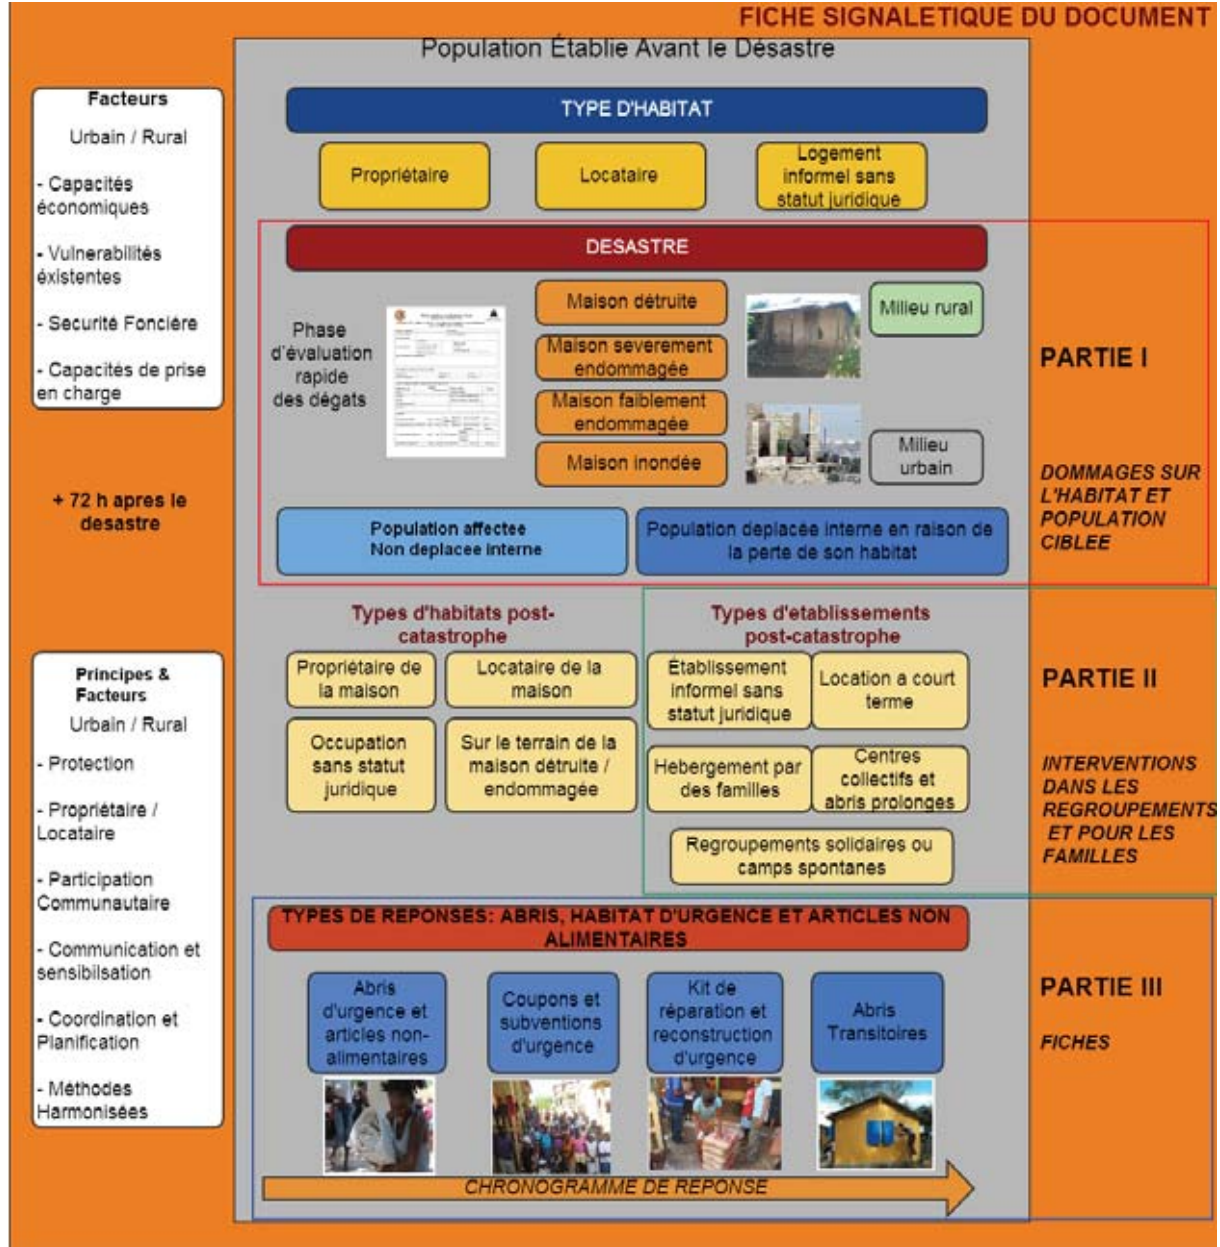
FICHE SIGNALETIQUE DU DOCUMENT

Population Établie Avant le Désastre

Facteurs
Urbain / Rural
- Capacités économiques
- Vulnerabilités éxistentes
- Securité Foncière
- Capacités de prise en charge

+ 72 h apres le desastre

TYPE D'HABITAT

Propriétaire

Locataire

Logement informel sans statut juridique

DESASTRE

Phase d'évaluation rapide des dégats

Maison détruite

Maison severement endommagée

Maison faiblement endommagée

Maison inondée

Milieu rural

Milieu urbain

Population affectee Non deplacee interne

Population deplacee interne en raison de la perte de son habitat

PARTIE I

DOMMAGES SUR L'HABITAT ET POPULATION CIBLEE

Principes & Facteurs
Urbain / Rural
- Protection
- Propriétaire / Locataire
- Participation Communautaire
- Communication et sensibilsation
- Coordination et Planification
- Méthodes Harmonisées

Types d'habitats post-catastrophe

Propriétaire de la maison

Locataire de la maison

Occupation sans statut juridique

Sur le terrain de la maison détruite / endommagée

Types d'etablissements post-catastrophe

Établissement informel sans statut juridique

Location a court terme

Hebergement par des familles

Centres collectifs et abris prolonges

Regroupements solidaires ou camps spontanes

PARTIE II

INTERVENTIONS DANS LES REGROUPEMENTS ET POUR LES FAMILLES

TYPES DE REPONSES: ABRIS, HABITAT D'URGENCE ET ARTICLES NON ALIMENTAIRES

Abris d'urgence et articles non-alimentaires

Coupons et subventions d'urgence

Kit de réparation et reconstruction d'urgence

Abris Transitoires

CHRONOGRAMME DE REPONSE

PARTIE III

FICHES